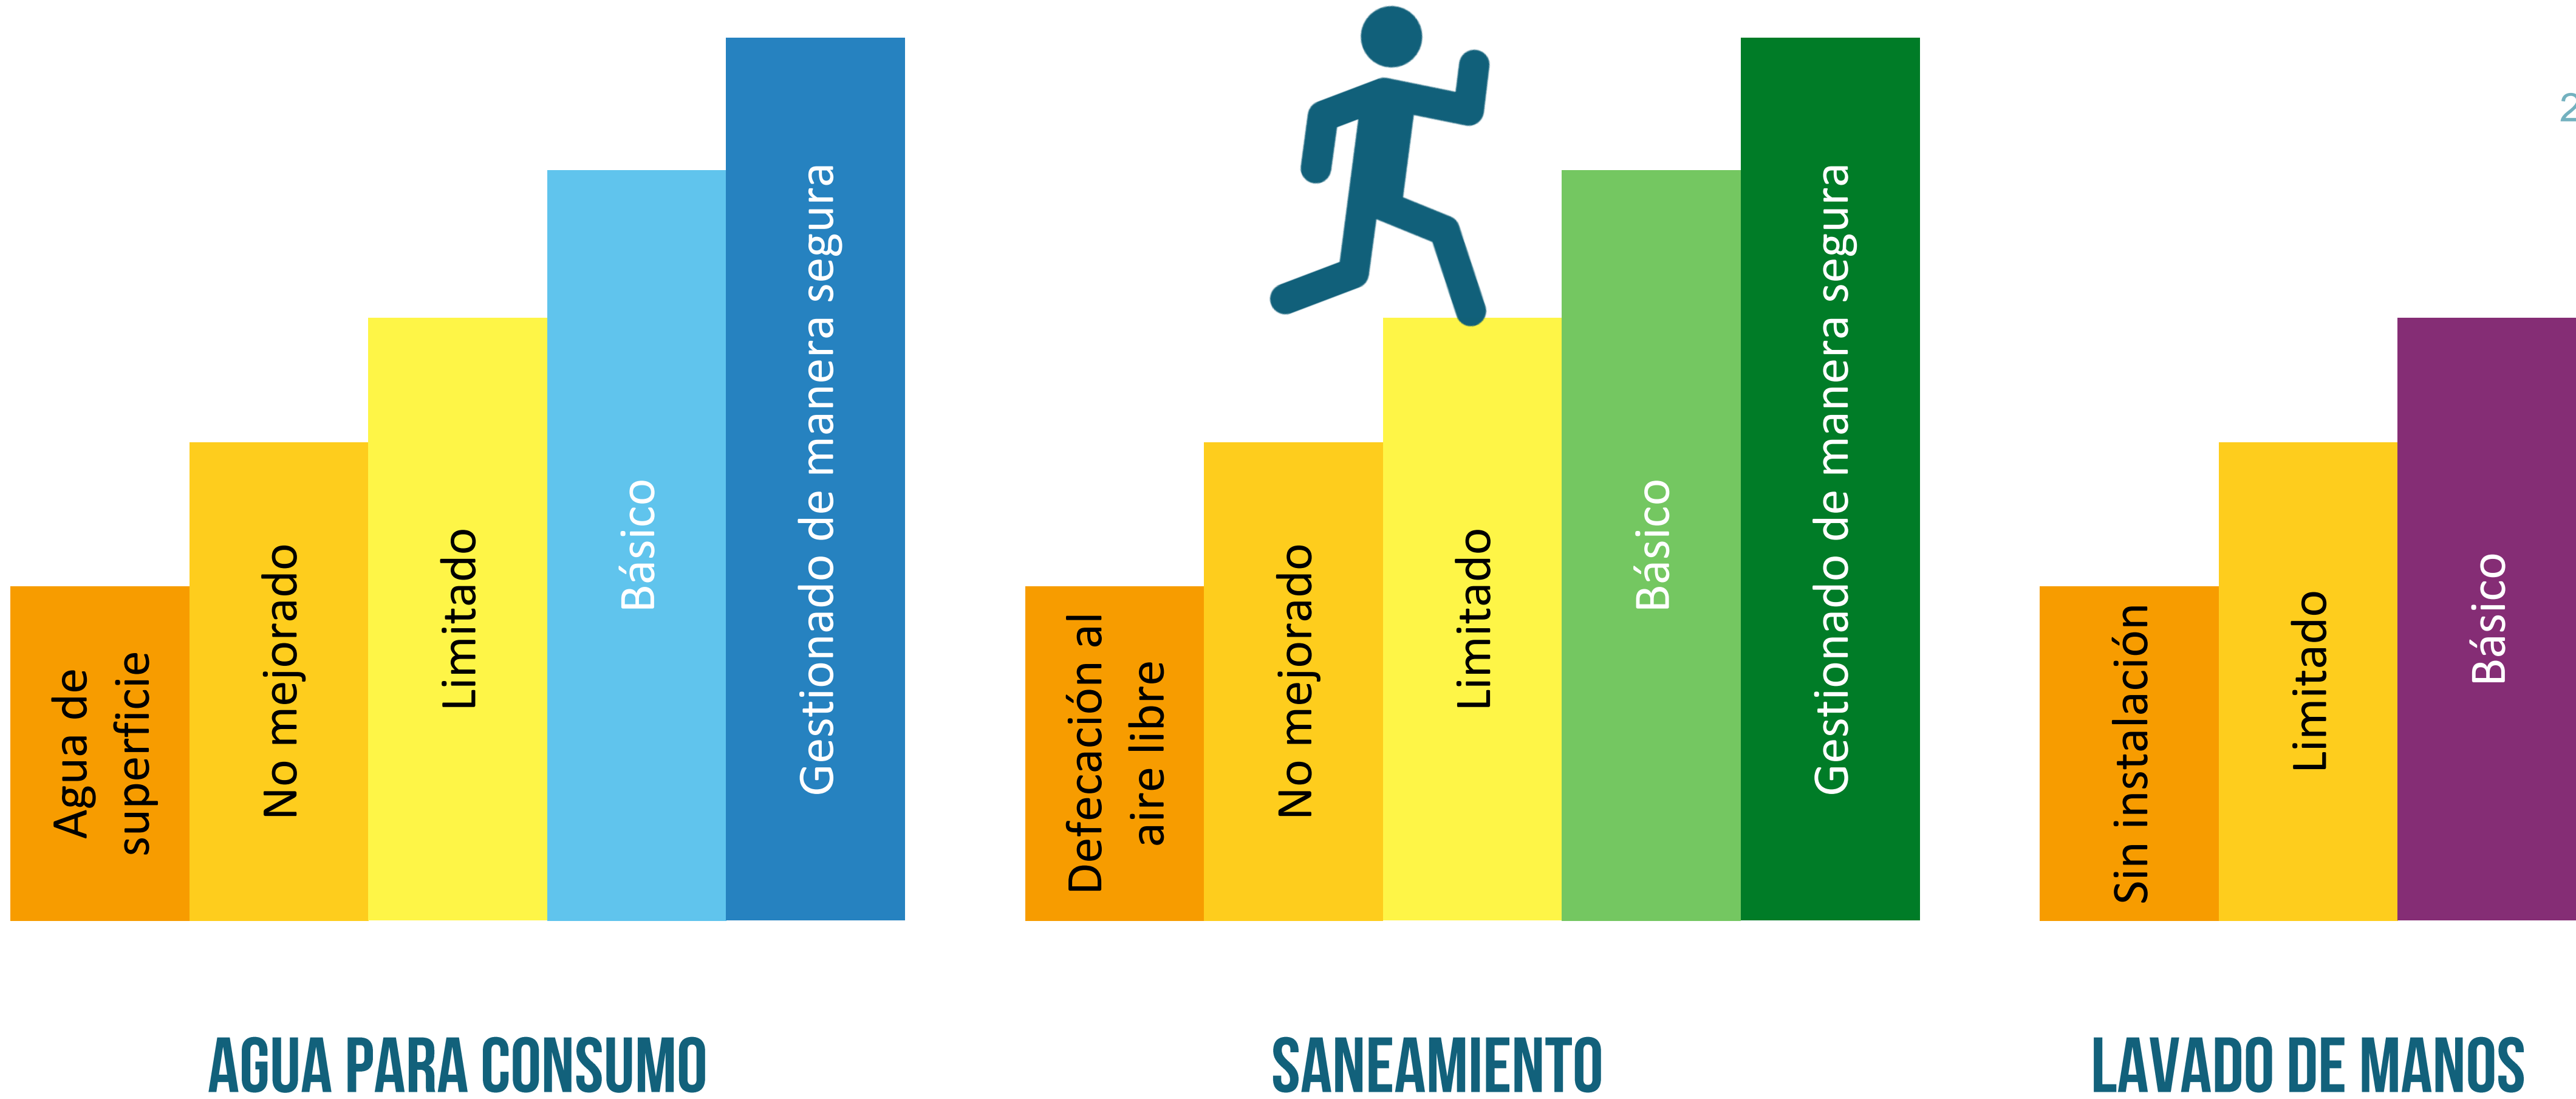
Agua de superficie

No mejorado

Limitado

Básico

Gestionado de manera segura

AGUA PARA CONSUMO

Defecación al aire libre

No mejorado

Limitado

Básico

Gestionado de manera segura

SANEAMIENTO

Sin instalación

Limitado

Básico

LAVADO DE MANOS

2